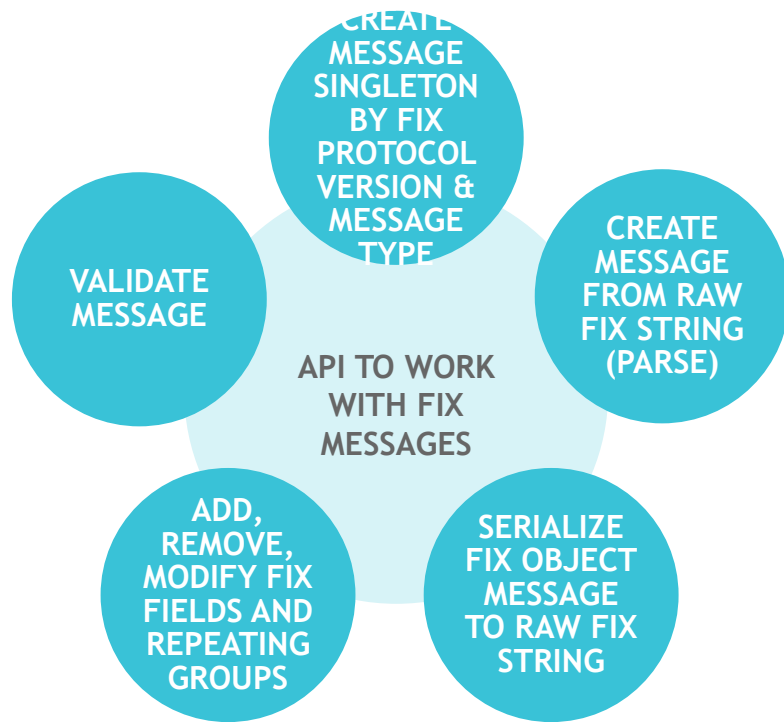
CREATE MESSAGE SINGLETON BY FIX PROTOCOL VERSION & MESSAGE TYPE

CREATE MESSAGE FROM RAW FIX STRING (PARSE)

SERIALIZE FIX OBJECT MESSAGE TO RAW FIX STRING

ADD, REMOVE, MODIFY FIX FIELDS AND REPEATING GROUPS

VALIDATE MESSAGE

API TO WORK WITH FIX MESSAGES